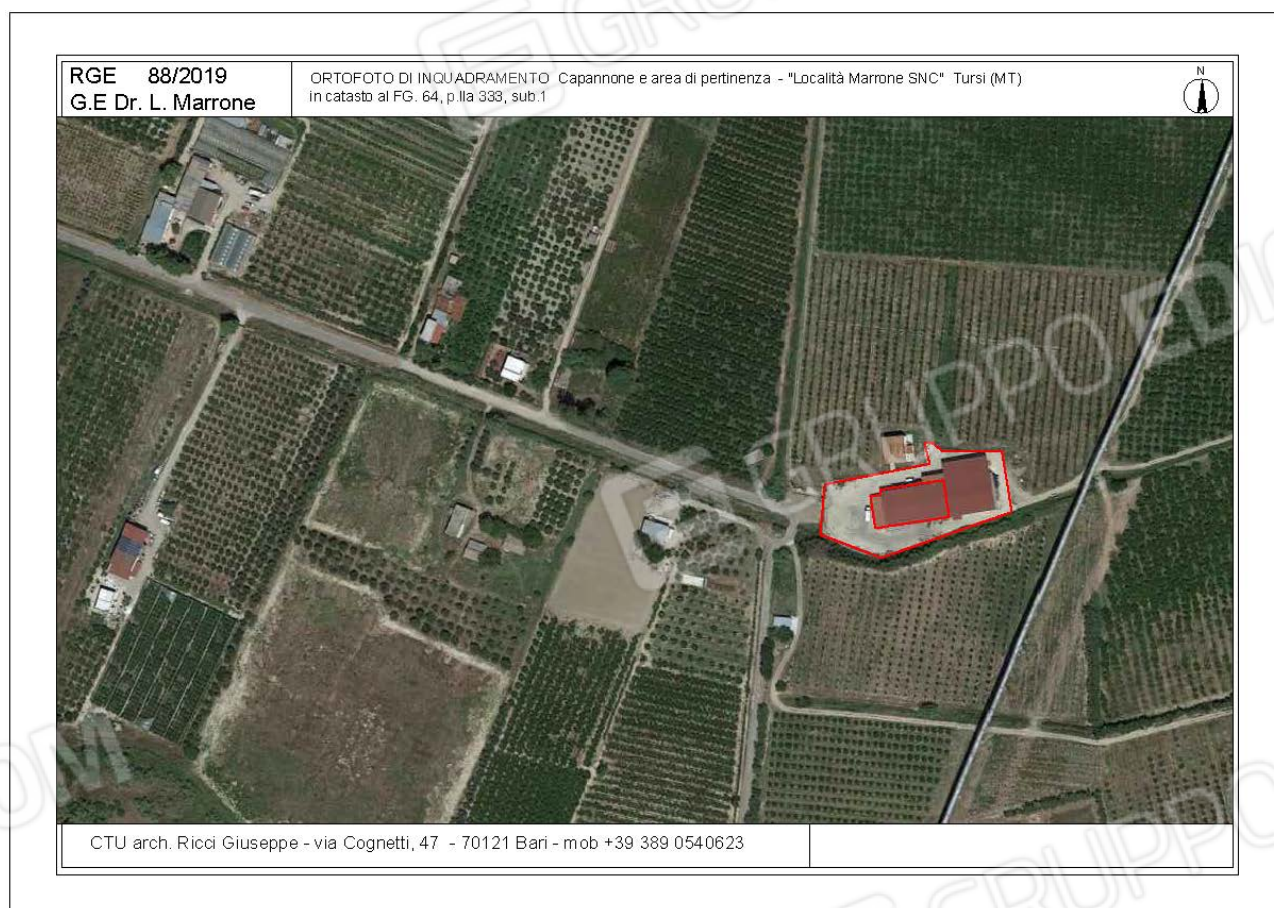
RGE 88/2019
G.E Dr. L. Marrone

ORTOFOTO DI INQUADRAMENTO Capannone e area di pertinenza - "Località Marrone SNC" Tursi (MT)
in catasto al FG. 64, p.lla 333, sub.1

N

GRUPPO EDICOM

CTU arch. Ricci Giuseppe - via Cognetti, 47 - 70121 Bari - mob +39 389 0540623